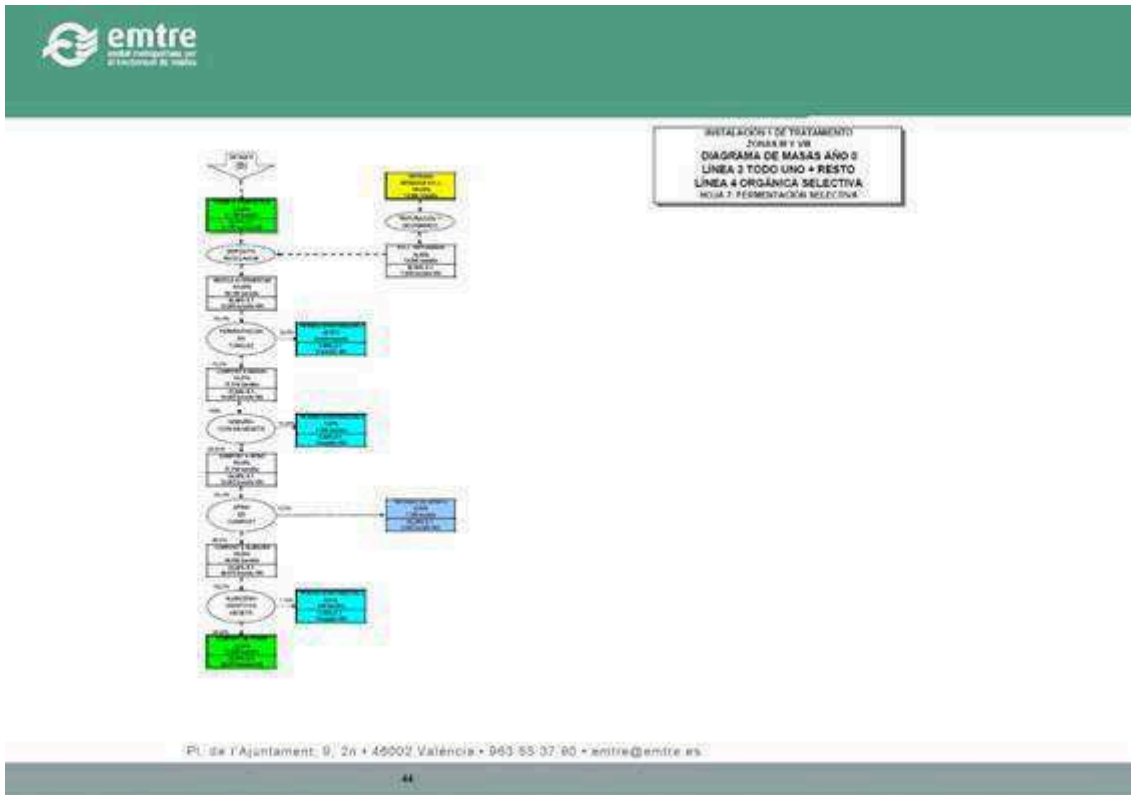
emtre
entitat metropolitana per al tractament de residus

INSTALACIÓN 1 DE TRATAMIENTO
ZONAS III Y VIII
DIAGRAMA DE MASAS AÑO 0
LÍNEA 3 TODO UNO + RESTO
LÍNEA 4 ORGÁNICA SELECTIVA
HOJA 7: FERMENTACIÓN SELECTIVA

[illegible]

Pl. de l'Ajuntament, 9, 2n • 46002 València • 963 53 37 90 • emtre@emtre.es

44